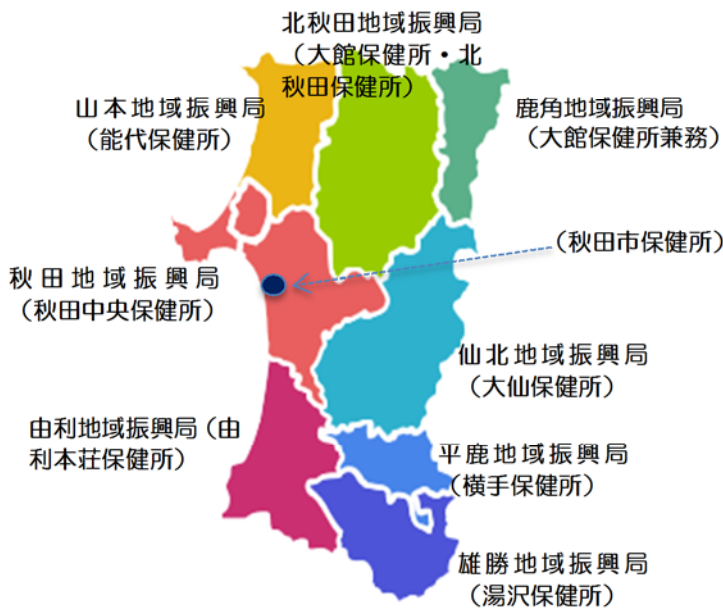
北秋田地域振興局
（大館保健所・北秋田保健所）

山本地域振興局
（能代保健所）

鹿角地域振興局
（大館保健所兼務）

（秋田市保健所）

秋田地域振興局
（秋田中央保健所）

仙北地域振興局
（大仙保健所）

由利地域振興局（由利本荘保健所）

平鹿地域振興局
（横手保健所）

雄勝地域振興局
（湯沢保健所）